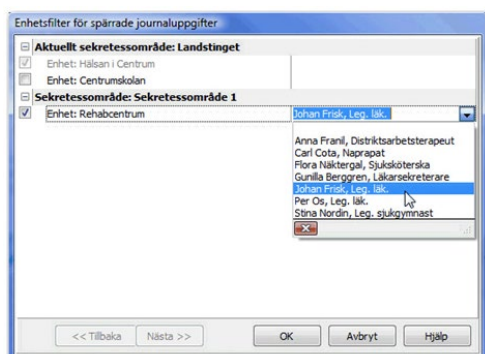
Enhetsfilter för spärrade journaluppgifter

Aktuellt sekretessområde: Landstinget

Enhet: Hälsan i Centrum

Enhet: Centrumskolan

Sekretessområde: Sekretessområde 1

Enhet: Rehabcentrum

Johan Frisk, Leg. läk.

Anna Franil, Distriktsarbetsterapeut
Carl Cota, Naprapat
Flora Näktergal, Sjuksköterska
Gunilla Berggren, Läkarsekreterare
Johan Frisk, Leg. läk.
Per Os, Leg. läk.
Stina Nordin, Leg. sjukgymnast

<< Tillbaka

Nästa >>

OK

Avbryt

Hjälp